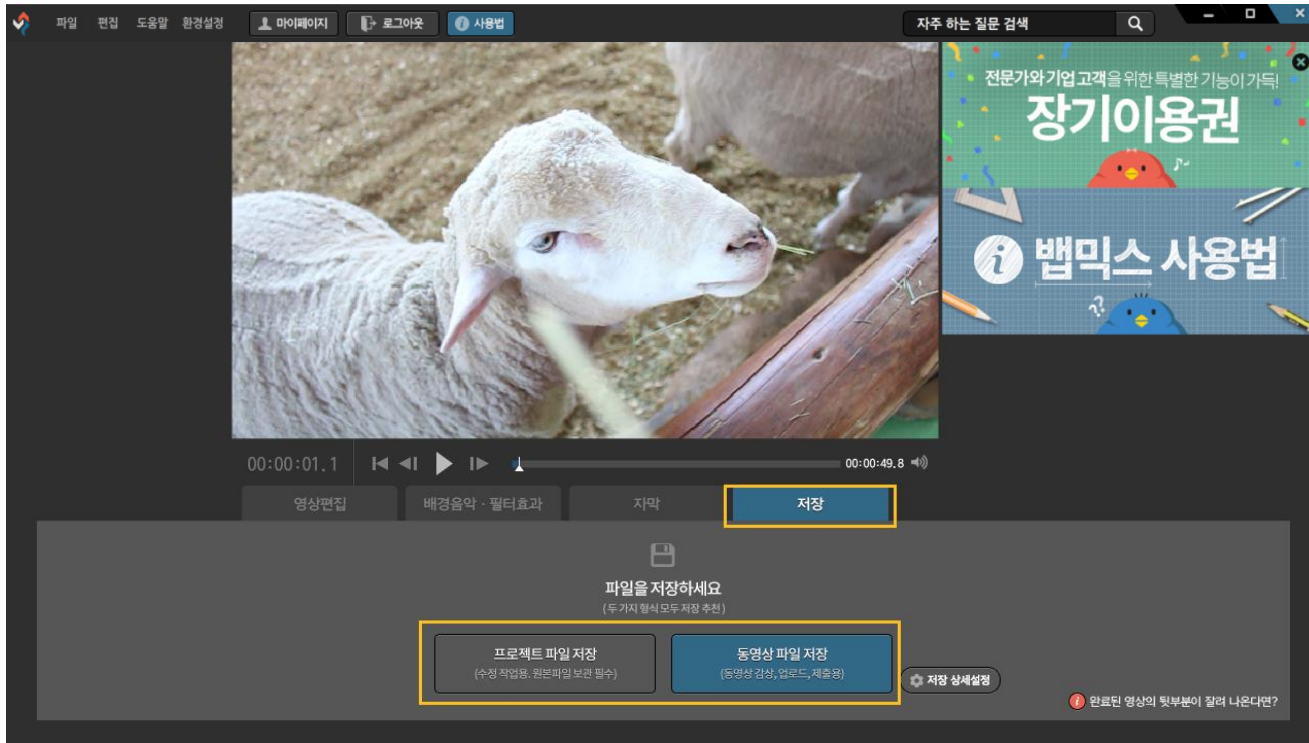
파일 편집 도움말 환경설정 마이페이지 로그아웃 사용법

자주 하는 질문 검색

전문가와 기업 고객을 위한 특별한 기능이 가득!
장기이용권

밥믹스 사용법

00:00:01.1

00:00:49.8

영상편집 배경음악 · 필터효과 자막 저장

파일을 저장하세요
(두 가지 형식 모두 저장 추천)

프로젝트 파일 저장
(수정 작업용, 원본파일 보관 필수)

동영상 파일 저장
(동영상 감상, 업로드, 제출용)

저장 상세설정

완료된 영상의 뒷부분이 잘려 나온다면?